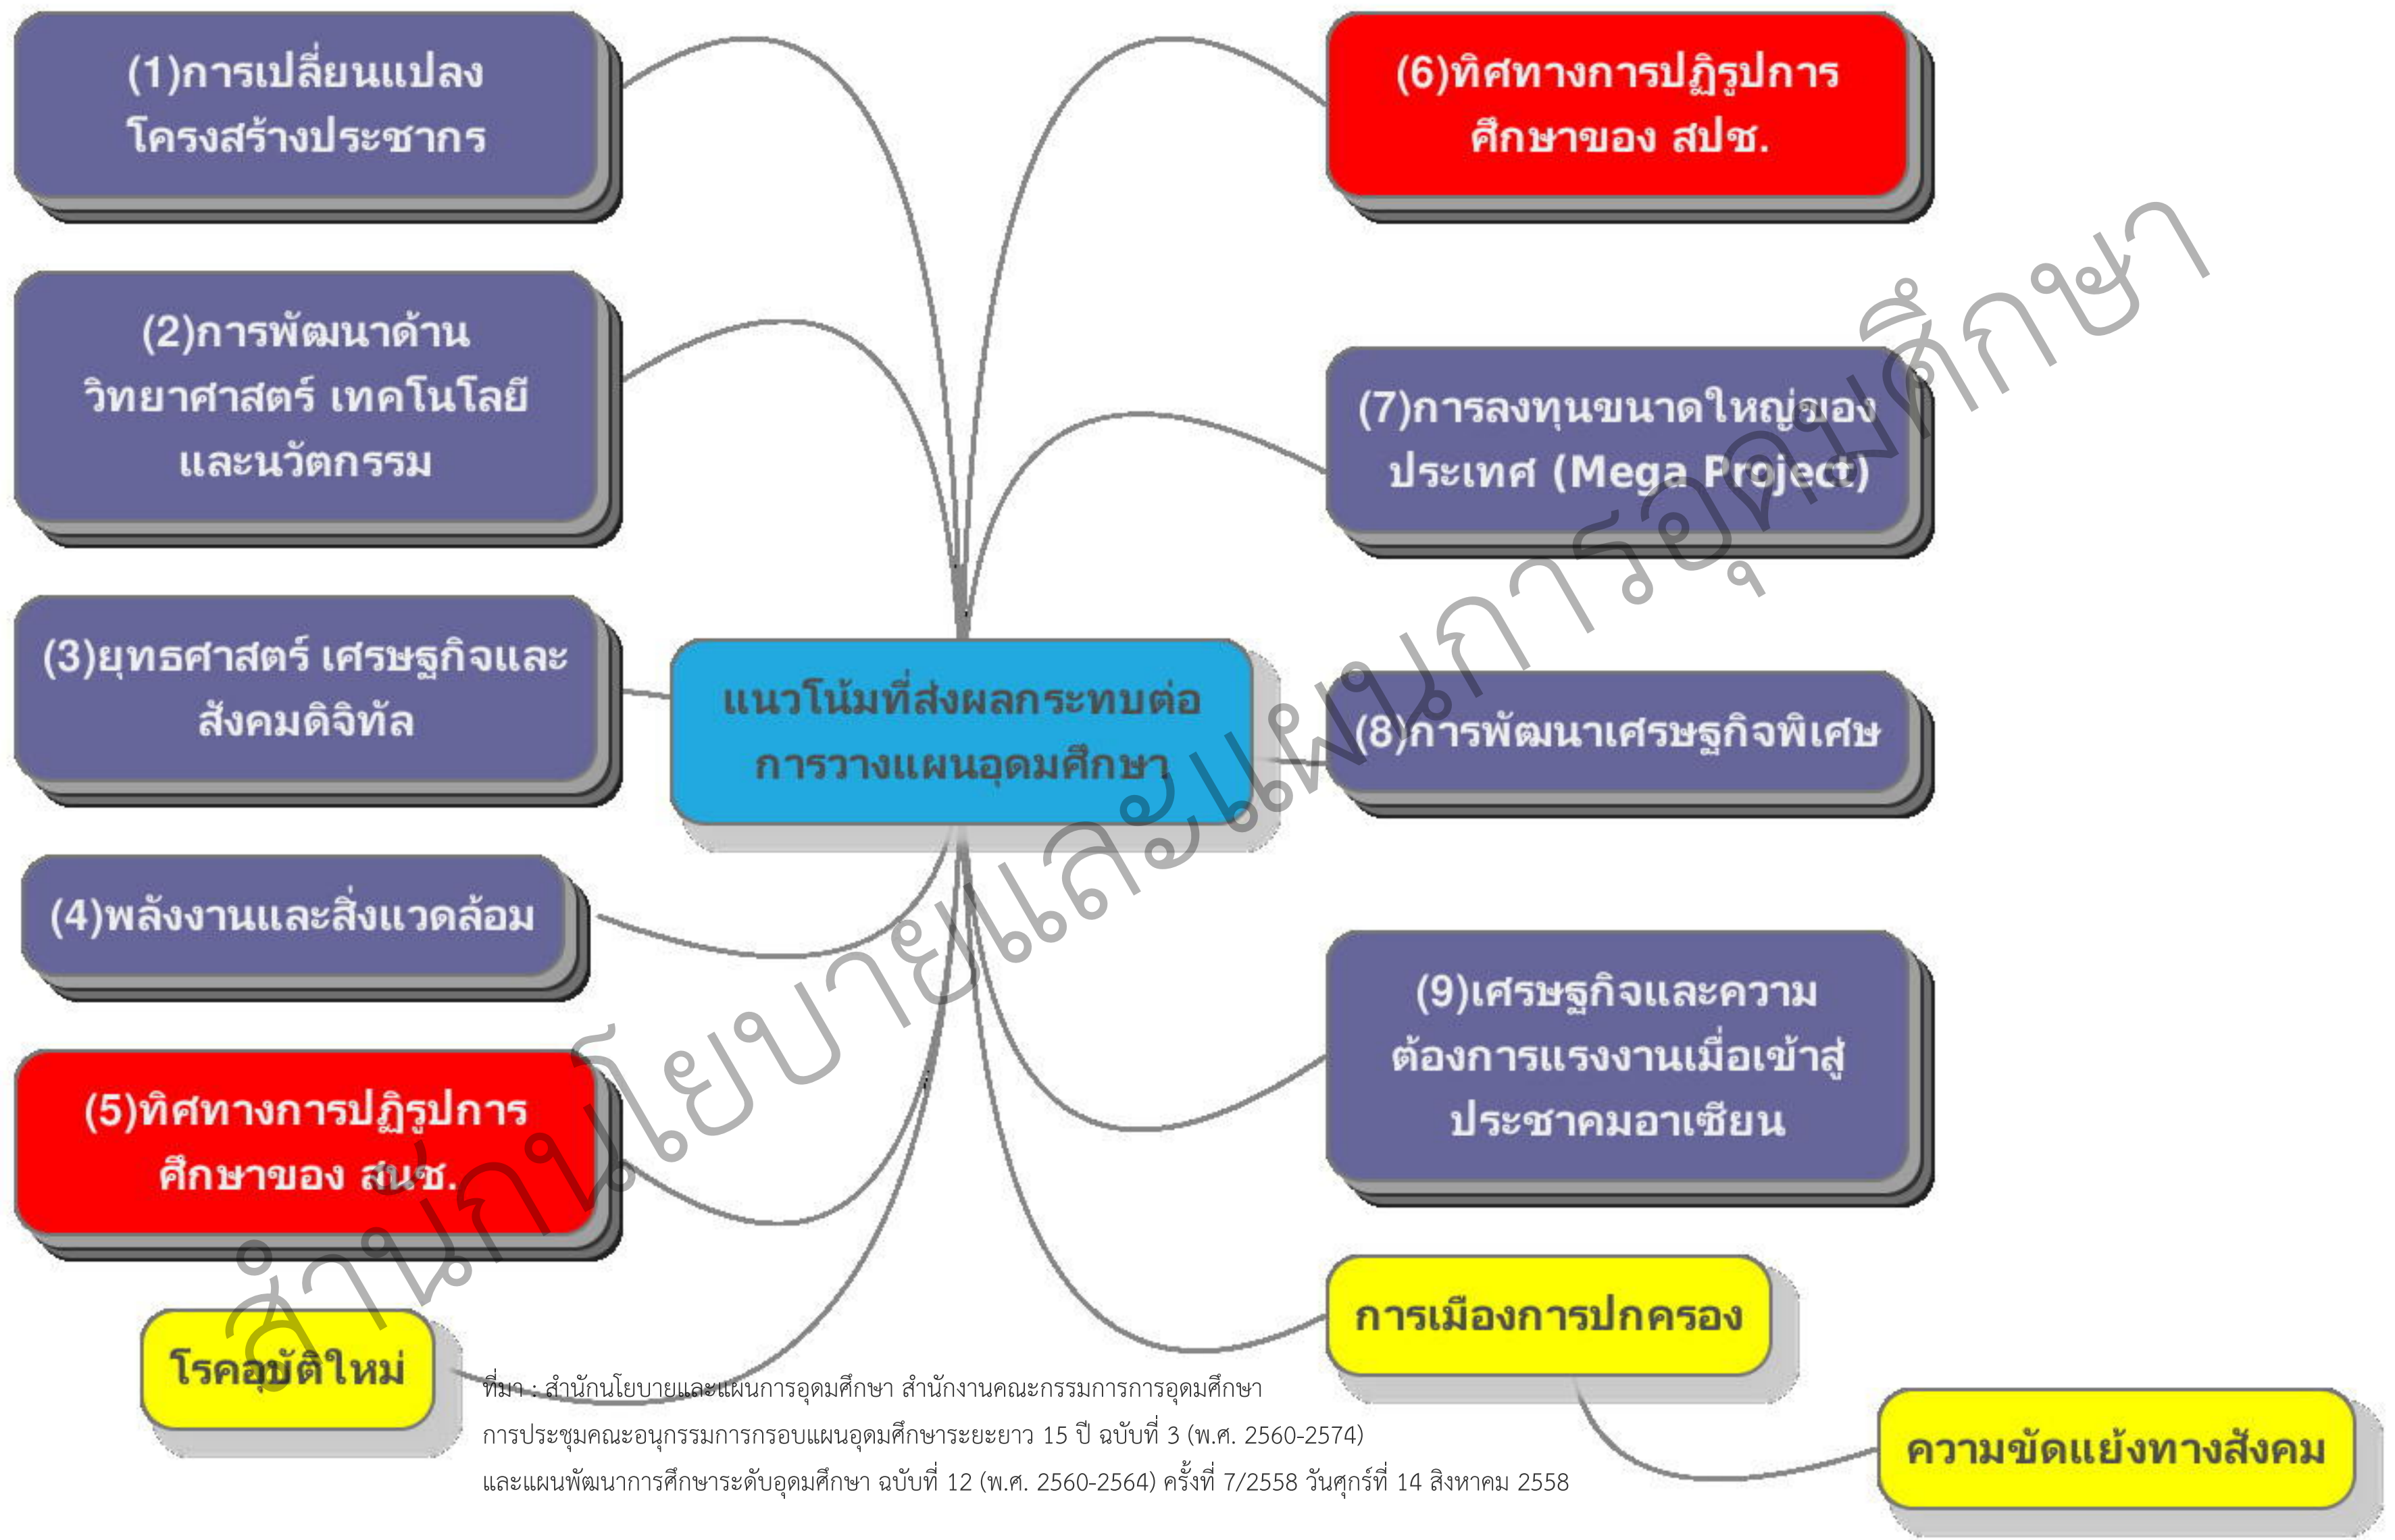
(1)การเปลี่ยนแปลงโครงสร้างประชากร

(2)การพัฒนาด้านวิทยาศาสตร์ เทคโนโลยีและนวัตกรรม

(3)ยุทธศาสตร์ เศรษฐกิจและสังคมดิจิทัล

(4)พลังงานและสิ่งแวดล้อม

(5)ทิศทางการปฏิรูปการศึกษาของ สนช.

โรคอุบัติใหม่

แนวโน้มที่ส่งผลกระทบต่อการวางแผนอุดมศึกษา

(6)ทิศทางการปฏิรูปการศึกษาของ สปช.

(7)การลงทุนขนาดใหญ่ของประเทศ (Mega Project)

(8)การพัฒนาเศรษฐกิจพิเศษ

(9)เศรษฐกิจและความต้องการแรงงานเมื่อเข้าสู่ประชาคมอาเซียน

การเมืองการปกครอง

ความขัดแย้งทางสังคม

ที่มา : สำนักนโยบายและแผนการอุดมศึกษา สำนักงานคณะกรรมการการอุดมศึกษา
การประชุมคณะอนุกรรมการกรอบแผนอุดมศึกษาระยะยาว 15 ปี ฉบับที่ 3 (พ.ศ. 2560-2574)
และแผนพัฒนาการศึกษาระดับอุดมศึกษา ฉบับที่ 12 (พ.ศ. 2560-2564) ครั้งที่ 7/2558 วันศุกร์ที่ 14 สิงหาคม 2558

สำนักนโยบายและแผนการอุดมศึกษา